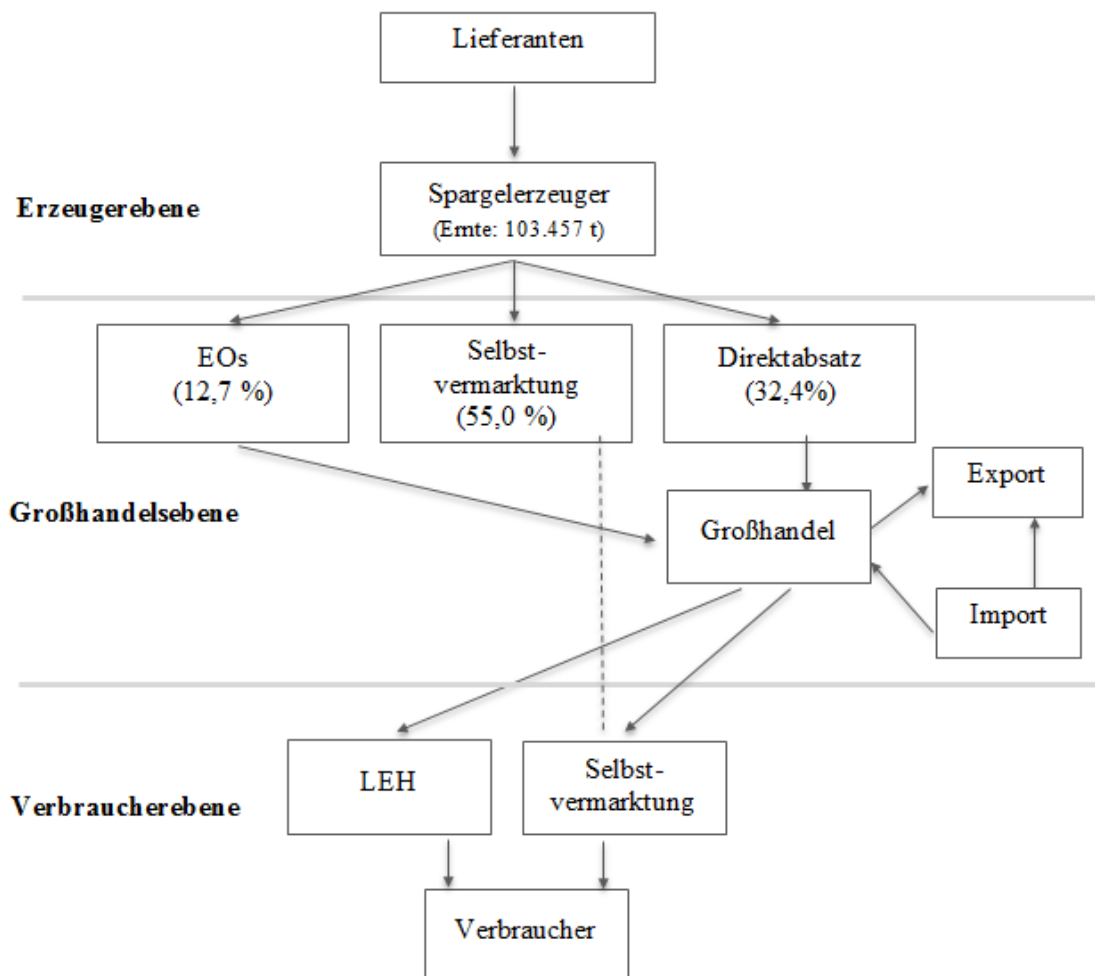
Lieferanten

Erzeugerebene

Spargelerzeuger
(Ernte: 103.457 t)

EOs
(12,7 %)

Selbst-
vermarktung
(55,0 %)

Direktabsatz
(32,4%)

Großhandelsebene

Großhandel

Export

Import

Verbraucherebene

LEH

Selbst-
vermarktung

Verbraucher